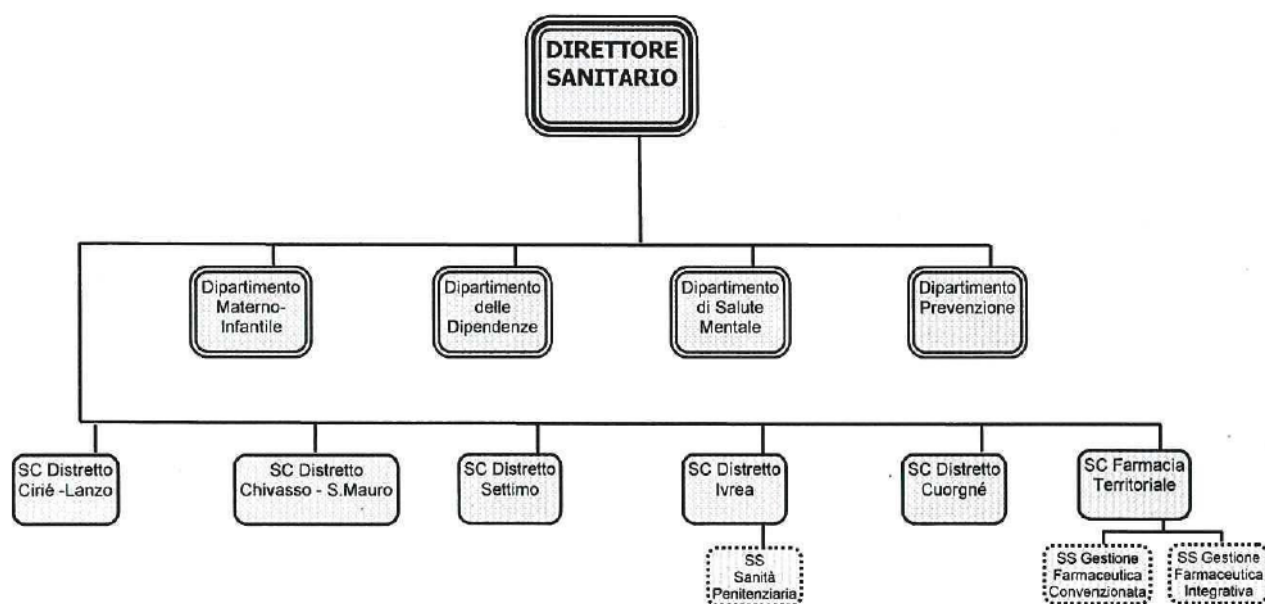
DIRETTORE SANITARIO

Dipartimento Materno-Infantile

Dipartimento delle Dipendenze

Dipartimento di Salute Mentale

Dipartimento Prevenzione

SC Distretto Ciriè -Lanzo

SC Distretto Chivasso - S.Mauro

SC Distretto Settimo

SC Distretto Ivrea

SS Sanità Penitenziaria

SC Distretto Cuorgné

SC Farmacia Territoriale

SS Gestione Farmaceutica Convenzionata

SS Gestione Farmaceutica Integrativa